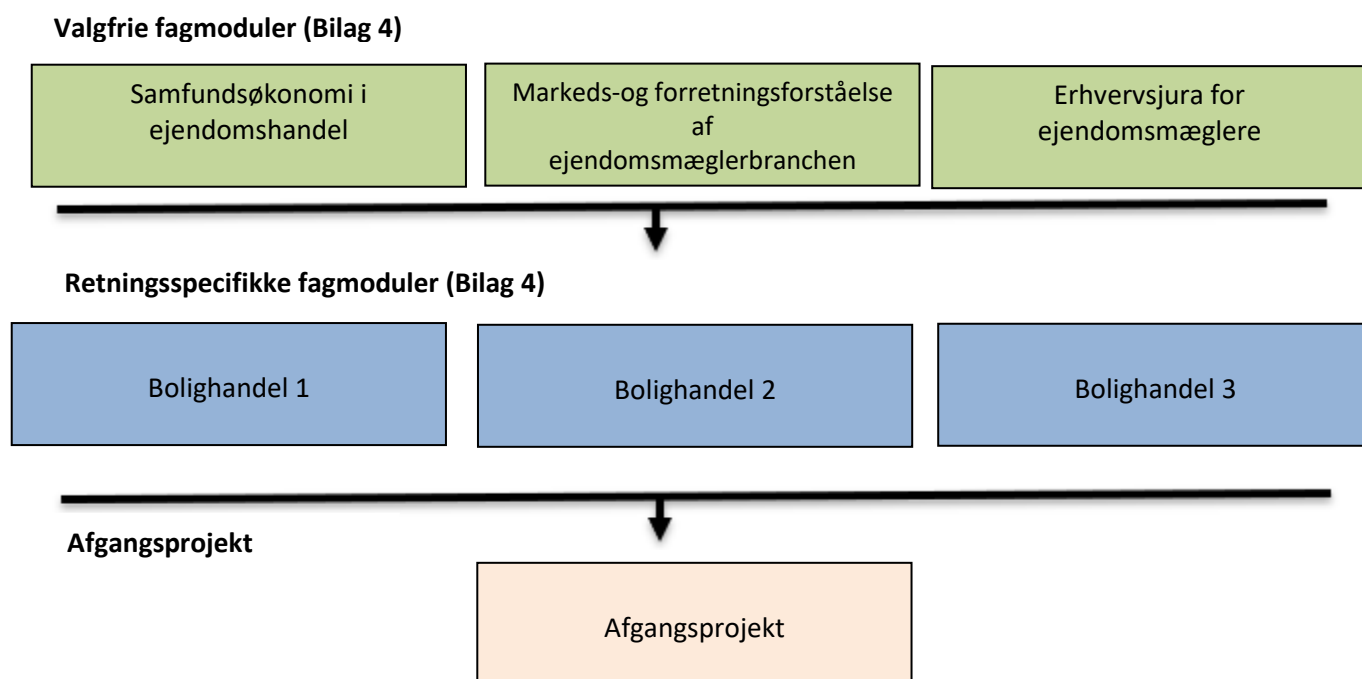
**Valgfrie fagmoduler (Bilag 4)**

Samfundsøkonomi i ejendomshandel

Markeds-og forretningsforståelse af ejendomsmæglerbranchen

Erhvervsjura for ejendomsmæglere

**Retningsspecifikke fagmoduler (Bilag 4)**

Bolighandel 1

Bolighandel 2

Bolighandel 3

**Afgangsprojekt**

Afgangsprojekt